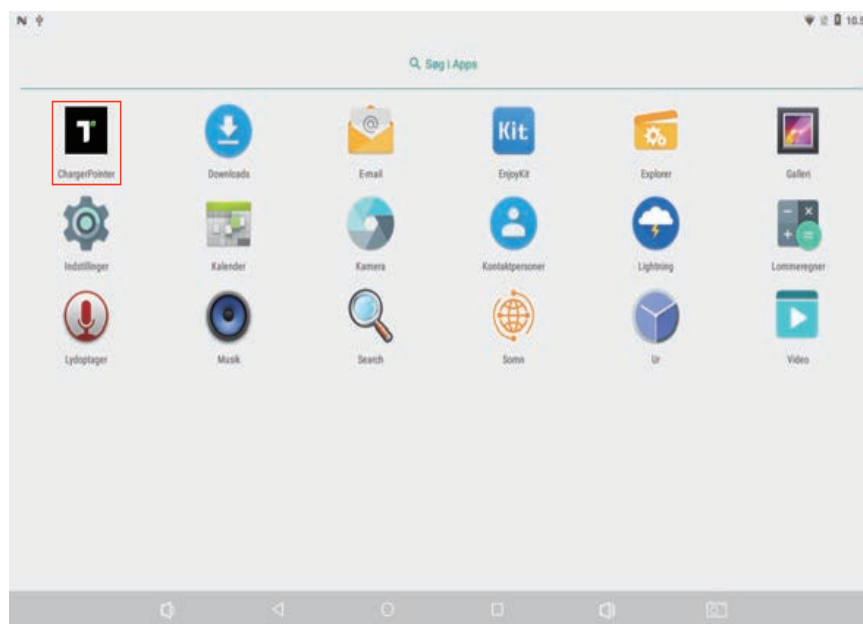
10.5

Søg i Apps

T
ChargerPointer

Downloads

E-mail

Kit
EnjoyKit

Explorer

Galleri

Indstillinger

Kalender

Kamera

Kontaktpersoner

Lightning

Lommeregner

Lydoptager

Musik

Search

Somo

Ur

Video